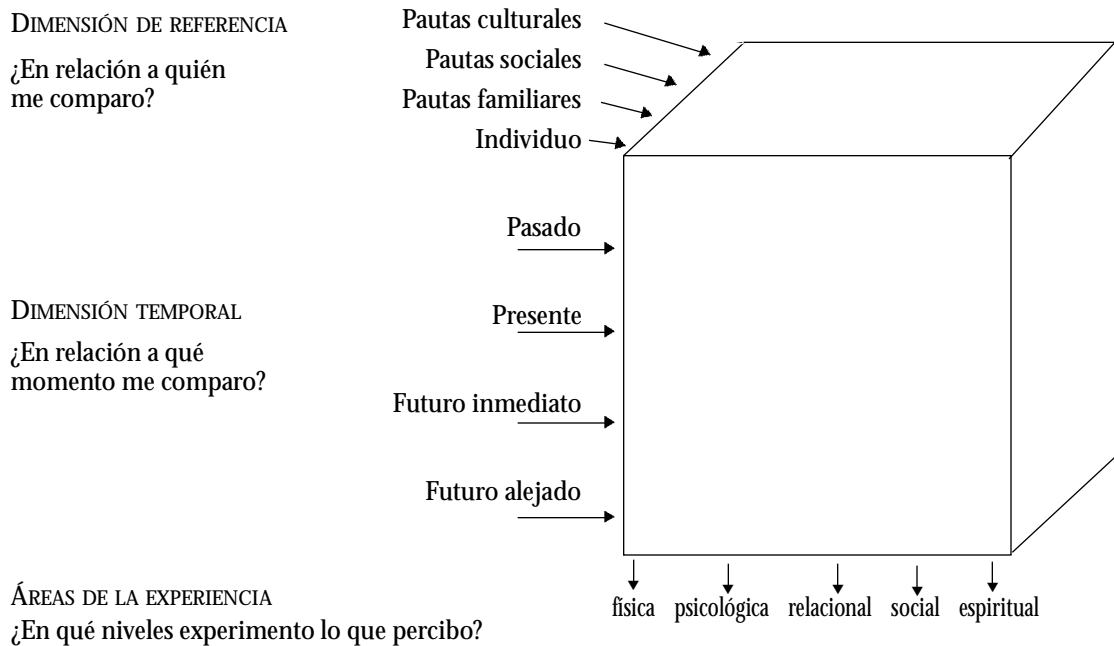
Dimensión de referencia

¿En relación a quién me comparo?

Pautas culturales

Pautas sociales

Pautas familiares

Individuo

Pasado

Dimensión temporal

¿En relación a qué momento me comparo?

Presente

Futuro inmediato

Futuro alejado

Áreas de la experiencia

¿En qué niveles experimento lo que percibo?

física psicológica relacional social espiritual